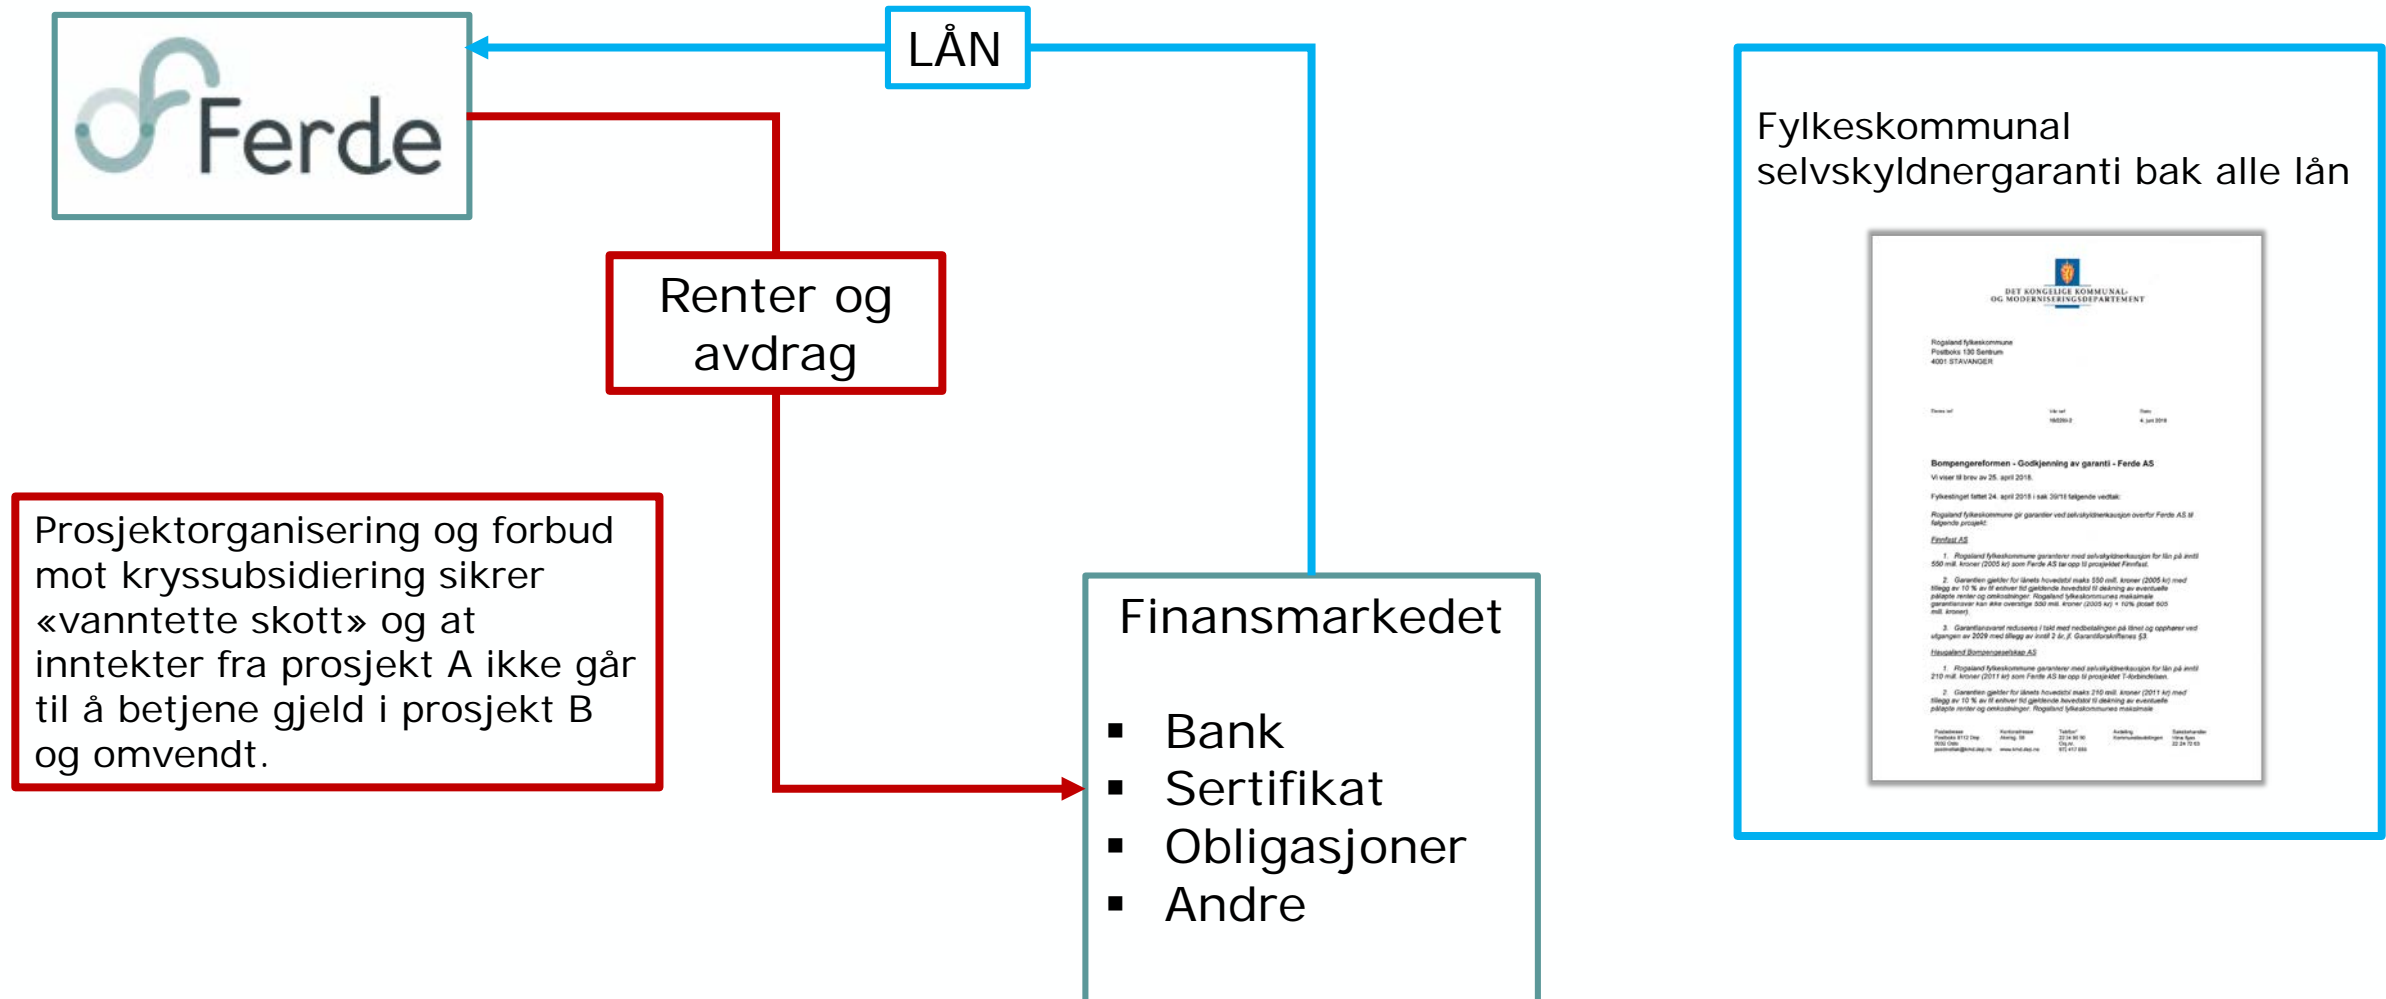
Ferde

LÅN

Renter og avdrag

Prosjektorganisering og forbud mot kryssubsidiering sikrer «vanntette skott» og at inntekter fra prosjekt A ikke går til å betjene gjeld i prosjekt B og omvendt.

Finansmarkedet

- Bank
- Sertifikat
- Obligasjoner
- Andre

Fylkeskommunal selvskyldnergaranti bak alle lån

DET KONGELIGE KOMMUNAL- OG MODERNISERINGSDEPARTEMENT

Rogaland fylkeskommune
Postboks 130 Sentrum
4001 STAVANGER

Bompengereformen - Godkjenning av garanti - Ferde AS

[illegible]